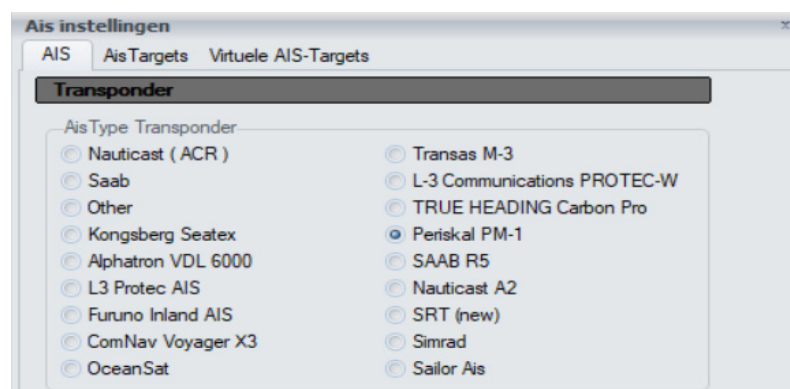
Ais instellingen

x

AIS | AisTargets | Virtuele AIS-Targets

Transponder

AisType Transponder

Nauticast ( ACR )
Saab
Other
Kongsberg Seatex
Alphatron VDL 6000
L3 Protec AIS
Furuno Inland AIS
ComNav Voyager X3
OceanSat

Transas M-3
L-3 Communications PROTEC-W
TRUE HEADING Carbon Pro
Periskal PM-1
SAAB R5
Nauticast A2
SRT (new)
Simrad
Sailor Ais